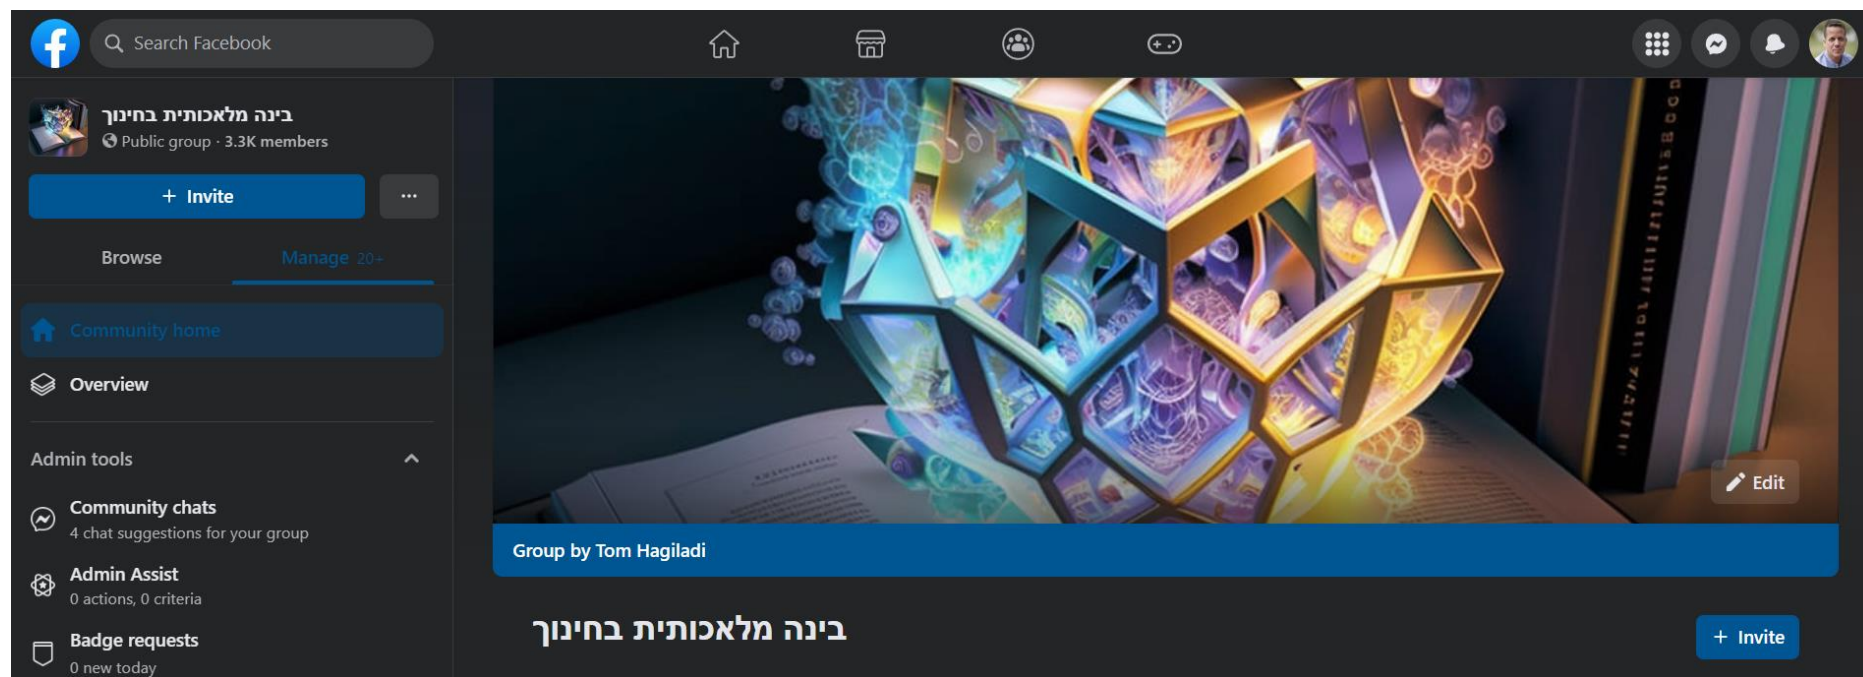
Search Facebook

בינה מלאכותית בחינוך
Public group · 3.3K members

+ Invite

...

Browse

Manage 20+

Community home

Overview

Admin tools

Community chats
4 chat suggestions for your group

Admin Assist
0 actions, 0 criteria

Badge requests
0 new today

Edit

Group by Tom Hagiladi

בינה מלאכותית בחינוך

+ Invite